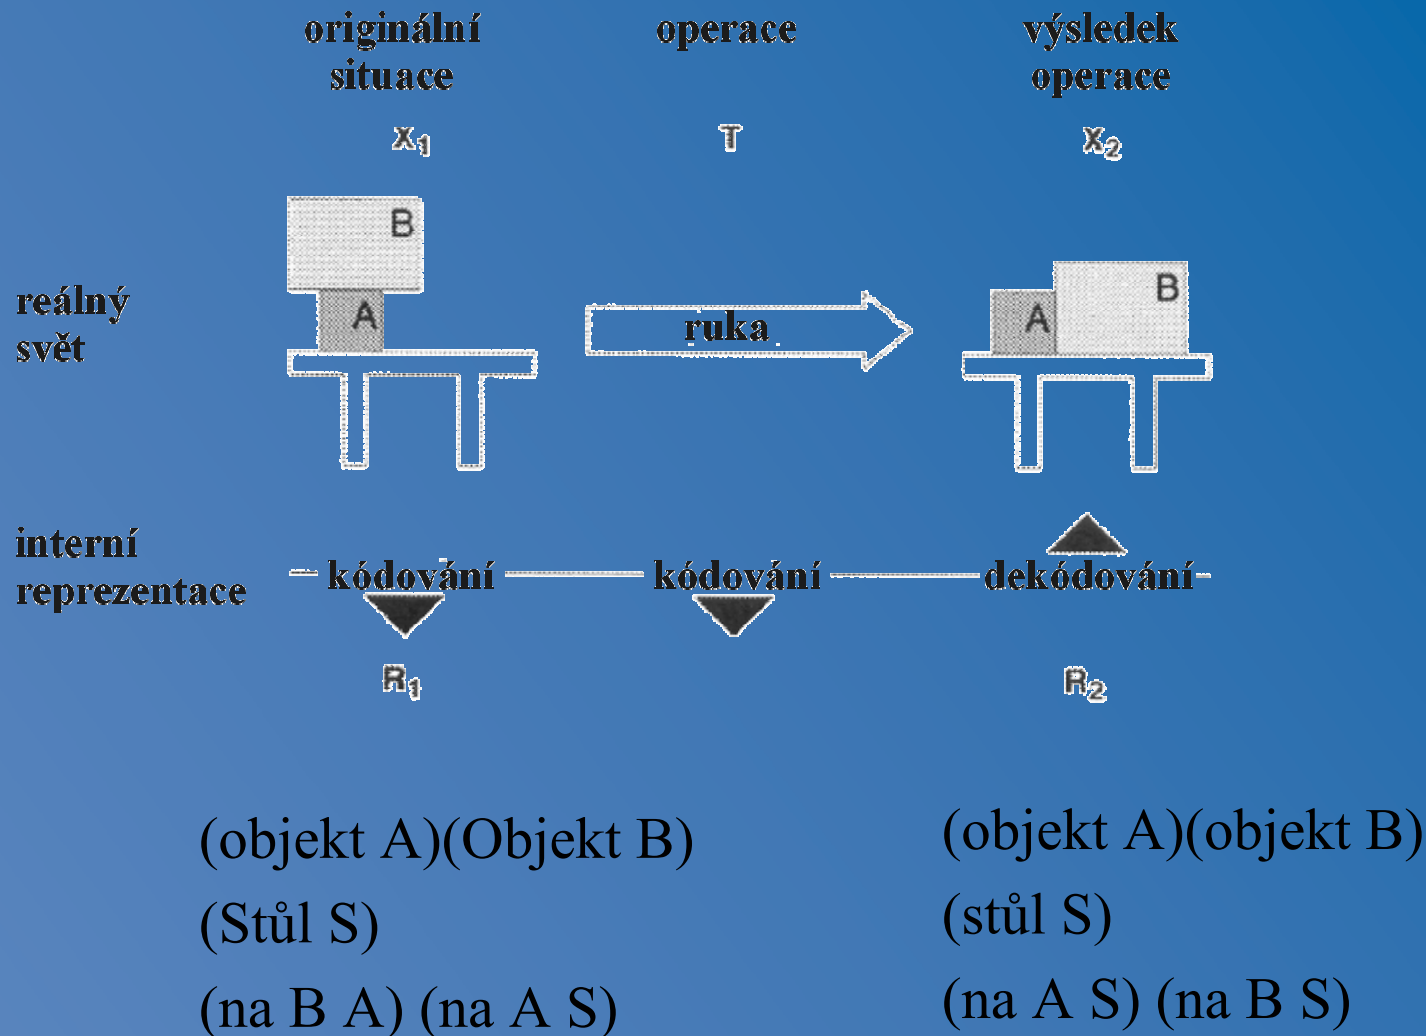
originální situace

operace

výsledek operace

$X_1$

T

$X_2$

reálný svět

B

A

ruka

A

B

interní reprezentace

kódování

kódování

dekódování

$R_1$

$R_2$

(objekt A)(Objekt B)
(Stůl S)
(na B A) (na A S)

(objekt A)(objekt B)
(stůl S)
(na A S) (na B S)